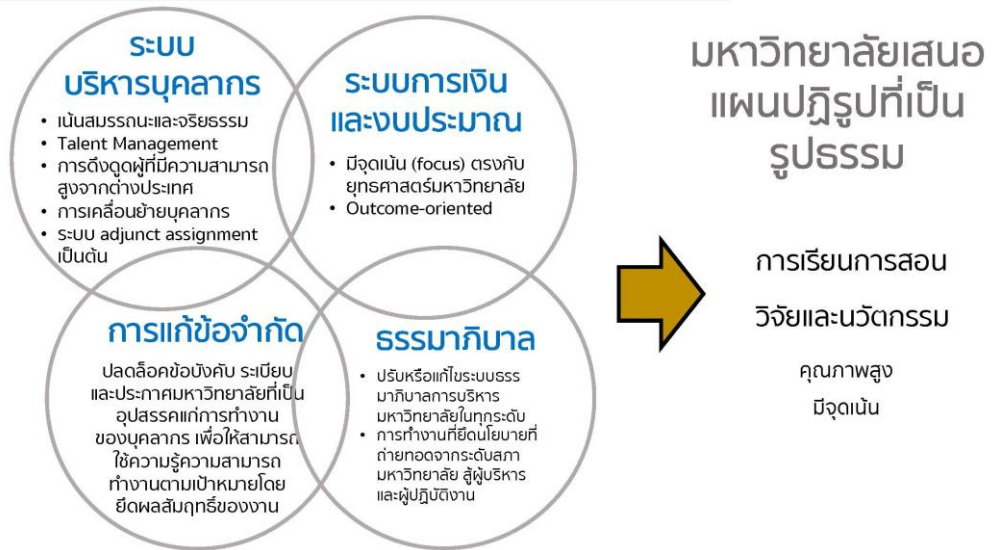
ระบบบริหารบุคลากร

• เน้นสมรรถนะและจริยธรรม
• Talent Management
• การดึงดูดผู้ที่มีความสามารถสูงจากต่างประเทศ
• การเคลื่อนย้ายบุคลากร
• ระบบ adjunct assignment เป็นต้น

ระบบการเงินและงบประมาณ

• มีจุดเน้น (focus) ตรงกับยุทธศาสตร์มหาวิทยาลัย
• Outcome-oriented

การแก้ข้อจำกัด

ปลดล็อคข้อบังคับ ระเบียบ และประกาศมหาวิทยาลัยที่เป็นอุปสรรคแก่การทำงานของบุคลากร เพื่อให้สามารถใช้ความรู้ความสามารถทำงานตามเป้าหมายโดยยึดผลสัมฤทธิ์ของงาน

ธรรมาภิบาล

• ปรับหรือแก้ไขระบบธรรมาภิบาลการบริหารมหาวิทยาลัยในทุกระดับ
• การทำงานที่ยึดนโยบายที่ถ่ายทอดจากระดับสภามหาวิทยาลัย สู่ผู้บริหารและผู้ปฏิบัติงาน

มหาวิทยาลัยเสนอแผนปฏิรูปที่เป็นรูปธรรม

การเรียนการสอน

วิจัยและนวัตกรรม

คุณภาพสูง

มีจุดเน้น